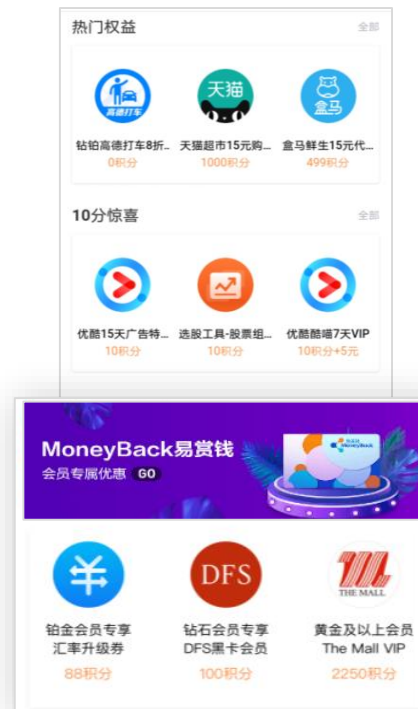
热门权益

全部

高德打车

天猫

盒马

钻铂高德打车8折...
0积分

天猫超市15元购...
1000积分

盒马鲜生15元代...
499积分

10分惊喜

全部

优酷15天广告特...
10积分

选股工具-股票组...
10积分

优酷酷喵7天VIP
10积分+5元

MoneyBack易赏钱
会员专属优惠 GO

DFS

THE MALL

铂金会员专享
汇率升级券
88积分

钻石会员专享
DFS黑卡会员
100积分

黄金及以上会员
The Mall VIP
2250积分